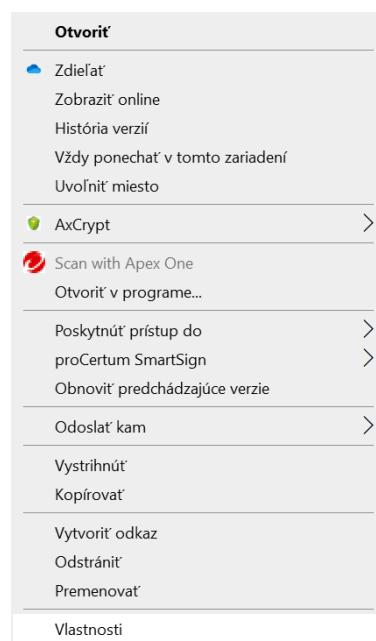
Otvoriť

Zdieľať
Zobraziť online
História verzií
Vždy ponechať v tomto zariadení
Uvoľniť miesto

AxCrypt

Scan with Apex One
Otvoriť v programe...

Poskytnúť prístup do
proCertum SmartSign
Obnoviť predchádzajúce verzie

Odoslať kam

Vystrihnúť
Kopírovať

Vytvoriť odkaz
Odstrániť
Premenovať

Vlastnosti